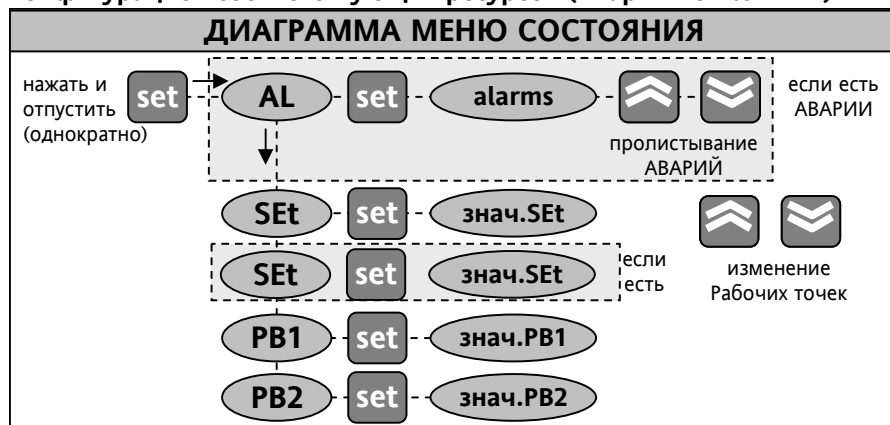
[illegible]

ДИАГРАММА МЕНЮ СОСТОЯНИЯ

нажать и отпустить (однократно)

set

AL

set

alarms

если есть АВАРИИ

пролистывание АВАРИЙ

SEt

set

знач.SEt

SEt

set

знач.SEt

если есть

изменение Рабочих точек

PB1

set

знач.PB1

PB2

set

знач.PB2